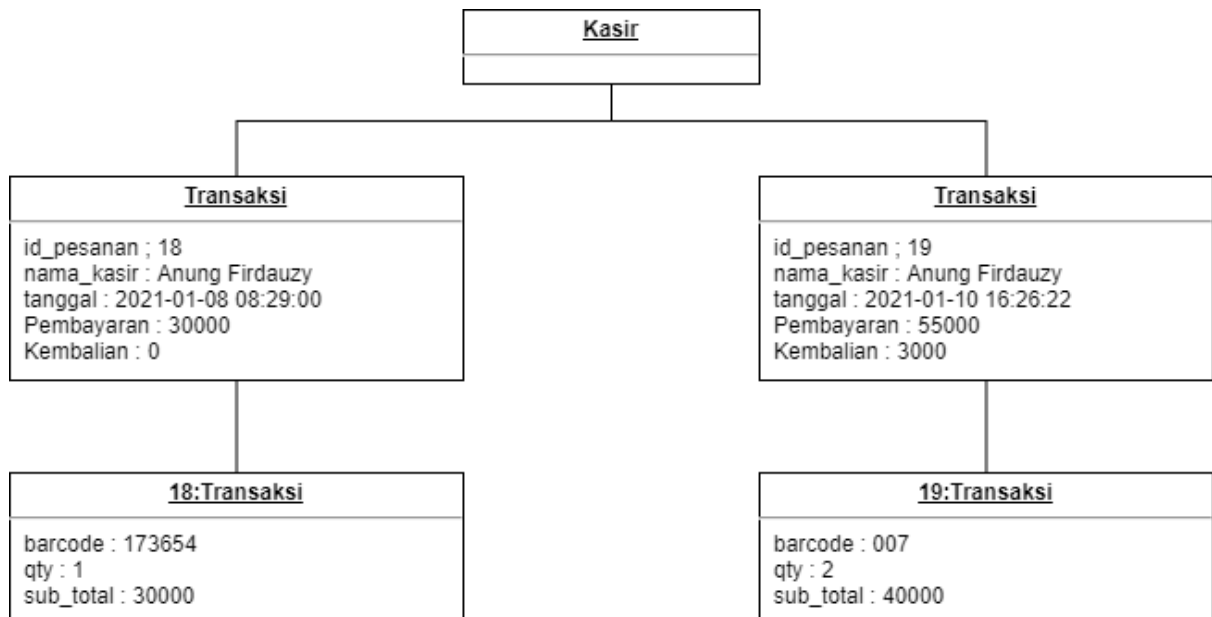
Kasir

Transaksi

id_pesanan ; 18
nama_kasir : Anung Firdauzy
tanggal : 2021-01-08 08:29:00
Pembayaran : 30000
Kembalian : 0

Transaksi

id_pesanan ; 19
nama_kasir : Anung Firdauzy
tanggal : 2021-01-10 16:26:22
Pembayaran : 55000
Kembalian : 3000

18:Transaksi

barcode : 173654
qty : 1
sub_total : 30000

19:Transaksi

barcode : 007
qty : 2
sub_total : 40000